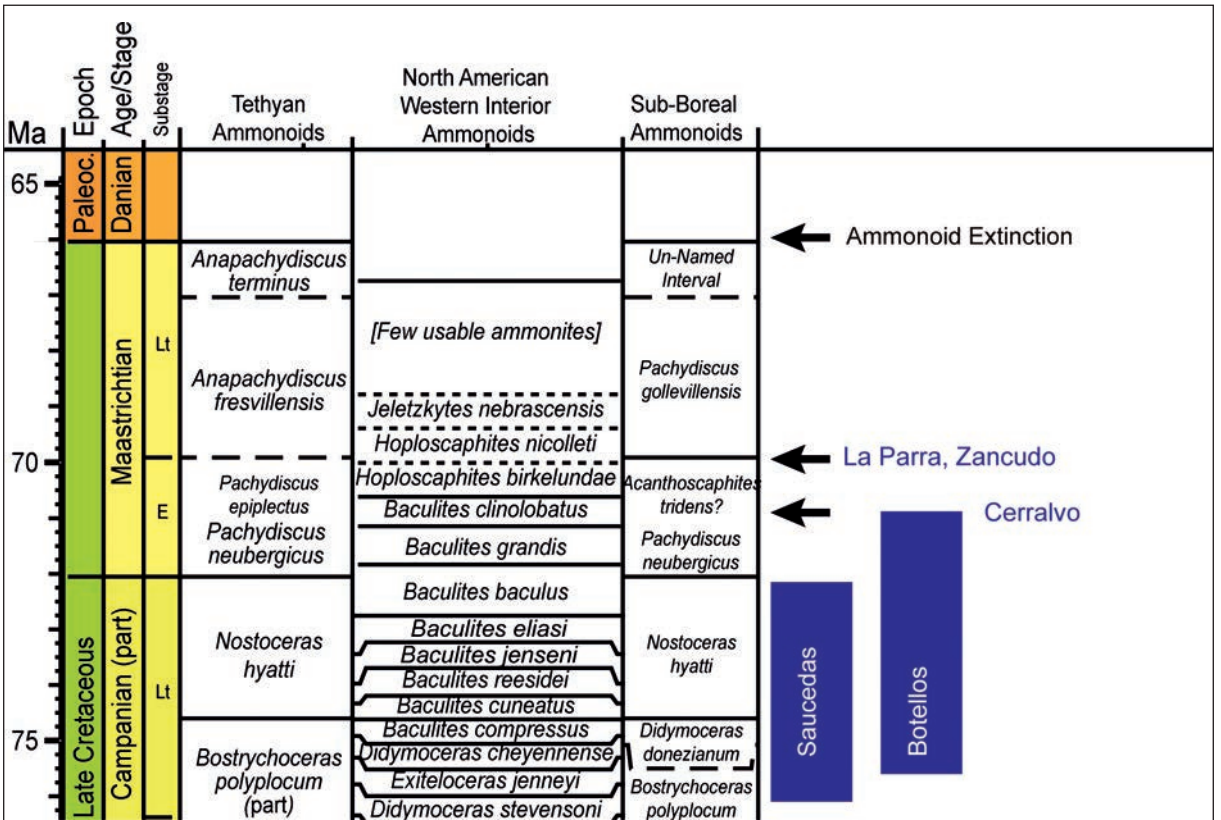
| Ma | Epoch | Age/Stage | Substage | Tethyan Ammonoids | North American Western Interior Ammonoids | Sub-Boreal Ammonoids |
|---|---|---|---|---|---|---|
| 65 | Paleoc. | Danian | | | | |
| | Late Cretaceous | Maastrichtian | Lt | *Anapachydiscus terminus* | | *Un-Named Interval* |
| | | | | | *[Few usable ammonites]* | |
| | | | | *Anapachydiscus fresvillensis* | *Jeletzkytes nebrascensis* | *Pachydiscus gollevillensis* |
| | | | | | *Hoploscaphites nicolleti* | |
| 70 | | | E | *Pachydiscus epiplectus* | *Hoploscaphites birkelundae* | *Acanthoscaphites tridens?* |
| | | | | *Pachydiscus neubergicus* | *Baculites clinolobatus* | |
| | | | | | *Baculites grandis* | *Pachydiscus neubergicus* |
| | | Campanian (part) | Lt | *Nostoceras hyatti* | *Baculites baculus* | *Nostoceras hyatti* |
| | | | | | *Baculites eliasi* | |
| | | | | | *Baculites jenseni* | |
| | | | | | *Baculites reesidei* | |
| | | | | | *Baculites cuneatus* | |
| 75 | | | | *Bostrychoceras polyplocum (part)* | *Baculites compressus* | *Didymoceras donezianum* |
| | | | | | *Didymoceras cheyennense* | |
| | | | | | *Exiteloceras jenneyi* | *Bostrychoceras polyplocum* |
| | | | | | *Didymoceras stevensoni* | |

Ammonoid Extinction

La Parra, Zancudo

Cerralvo

Saucedas

Botellos